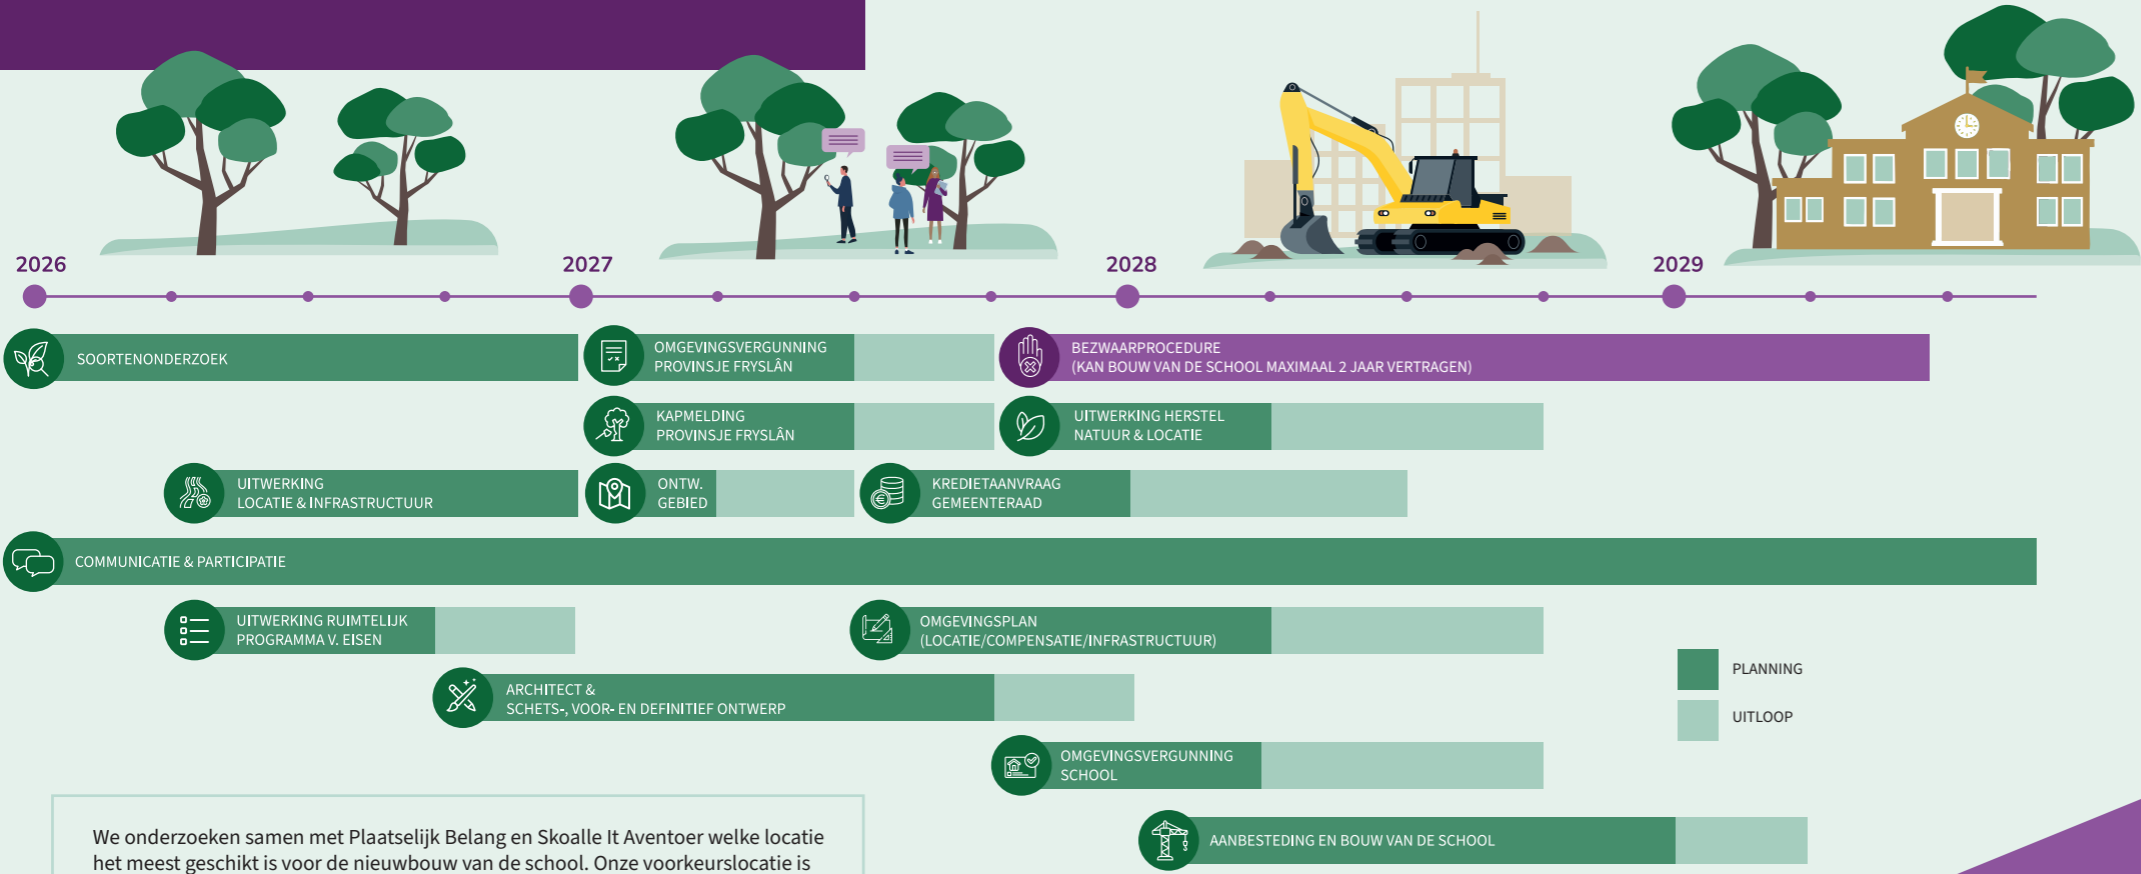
2026
2027
2028
2029

SOORTENONDERZOEK

OMGEVINGSVERGUNNING PROVINSJE FRYSLÂN

BEZWAARPROCEDURE (KAN BOUW VAN DE SCHOOL MAXIMAAL 2 JAAR VERTRAGEN)

KAPMELDING PROVINSJE FRYSLÂN

UITWERKING HERSTEL NATUUR & LOCATIE

UITWERKING LOCATIE & INFRASTRUCTUUR

ONTW. GEBIED

KREDIETAANVRAAG GEMEENTERAAD

COMMUNICATIE & PARTICIPATIE

UITWERKING RUIMTELIJK PROGRAMMA V. EISEN

OMGEVINGSPLAN (LOCATIE/COMPENSATIE/INFRASTRUCTUUR)

PLANNING

UITLOOP

ARCHITECT & SCHETS-, VOOR- EN DEFINITIEF ONTWERP

OMGEVINGSVERGUNNING SCHOOL

AANBESTEDING EN BOUW VAN DE SCHOOL

We onderzoeken samen met Plaatselijk Belang en Skoalle It Aventoer welke locatie het meest geschikt is voor de nieuwbouw van de school. Onze voorkeurslocatie is